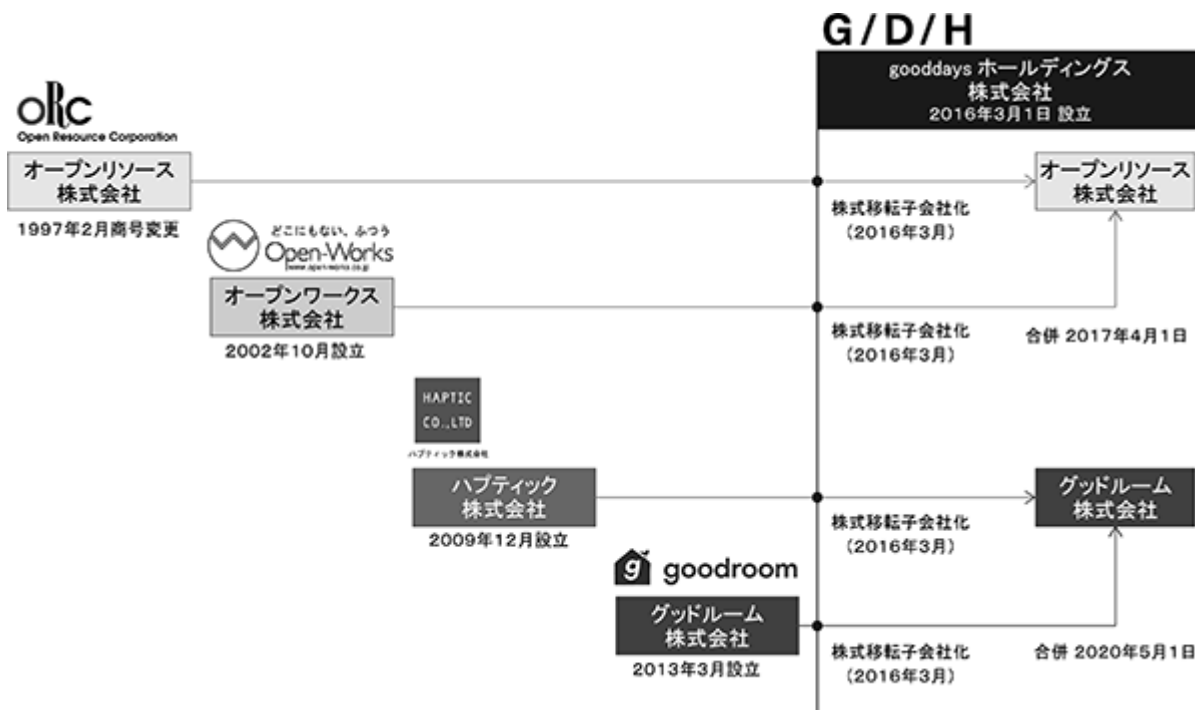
G/D/H

gooddays ホールディングス
株式会社
2016年3月1日 設立

ORC
Open Resource Corporation

オープンリソース
株式会社
1997年2月商号変更

株式移転子会社化
(2016年3月)

オープンリソース
株式会社

どこにもない、ふつう
Open-Works
www.open-works.co.jp

オープンワークス
株式会社
2002年10月設立

株式移転子会社化
(2016年3月)

合併 2017年4月1日

HAPTIC
CO.,LTD
ハプティック株式会社

ハプティック
株式会社
2009年12月設立

株式移転子会社化
(2016年3月)

グッドルーム
株式会社

goodroom

グッドルーム
株式会社
2013年3月設立

株式移転子会社化
(2016年3月)

合併 2020年5月1日